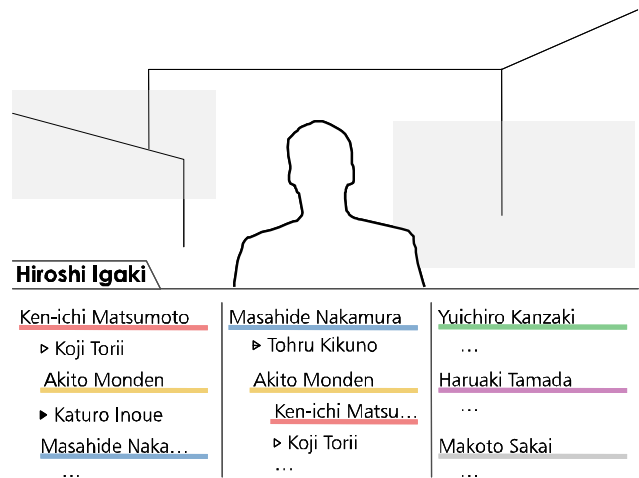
Hiroshi Igaki

Ken-ichi Matsumoto
▹ Koji Torii
Akito Monden
▸ Katuro Inoue
Masahide Naka…
…

Masahide Nakamura
▸ Tohru Kikuno
Akito Monden
Ken-ichi Matsu…
▹ Koji Torii
…

Yuichiro Kanzaki
…
Haruaki Tamada
…
Makoto Sakai
…